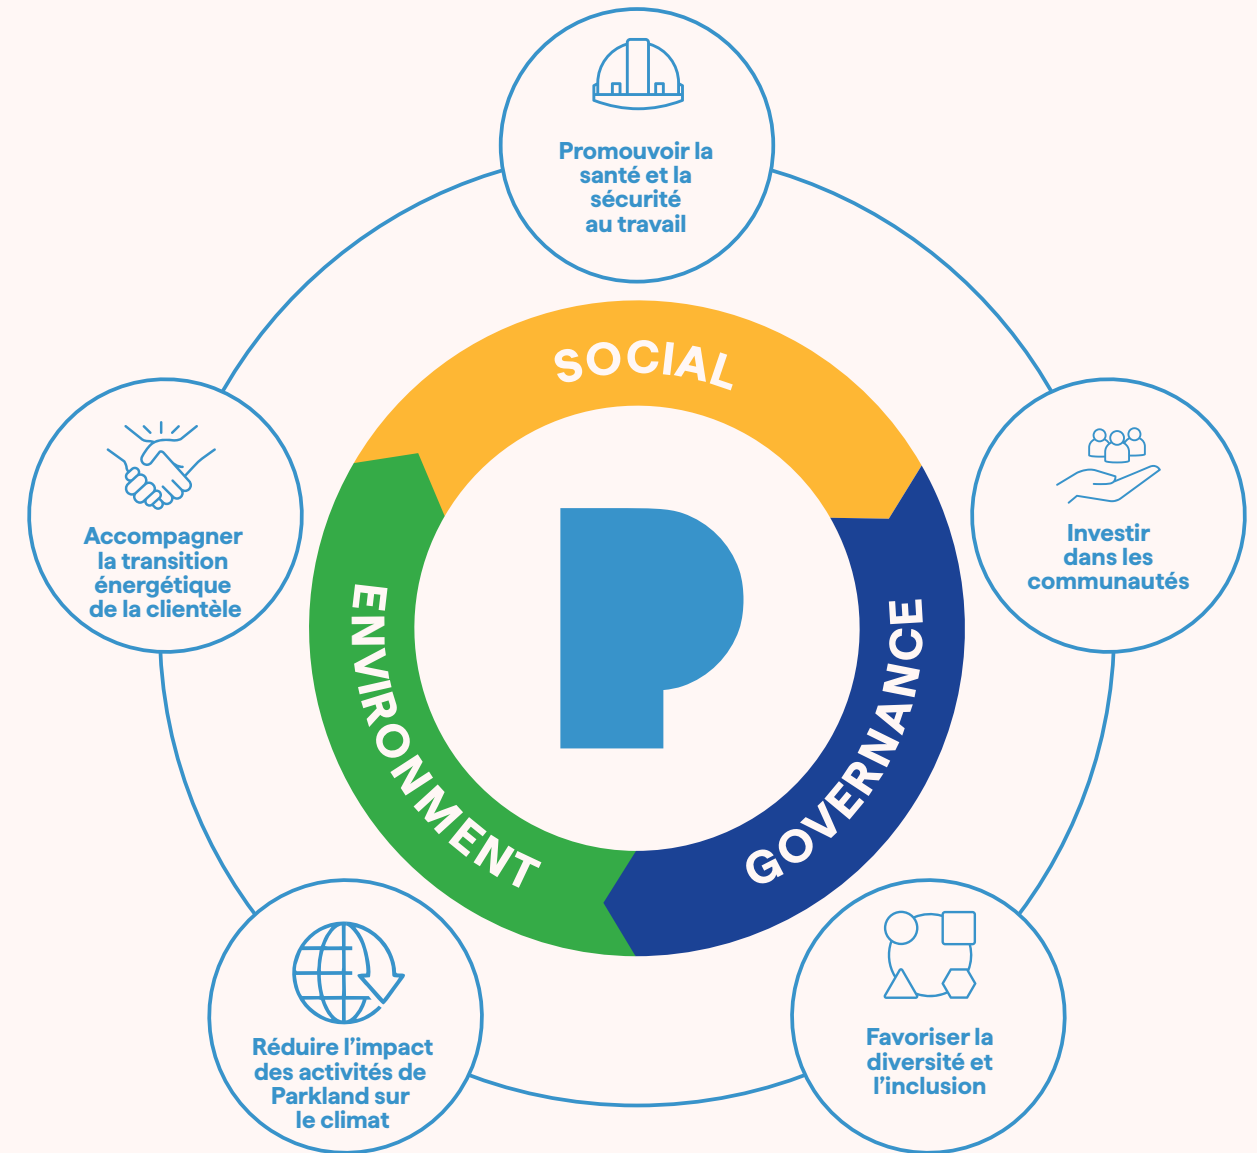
Promouvoir la santé et la sécurité au travail

SOCIAL

Accompagner la transition énergétique de la clientèle

Investir dans les communautés

ENVIRONMENT

GOVERNANCE

Réduire l’impact des activités de Parkland sur le climat

Favoriser la diversité et l’inclusion